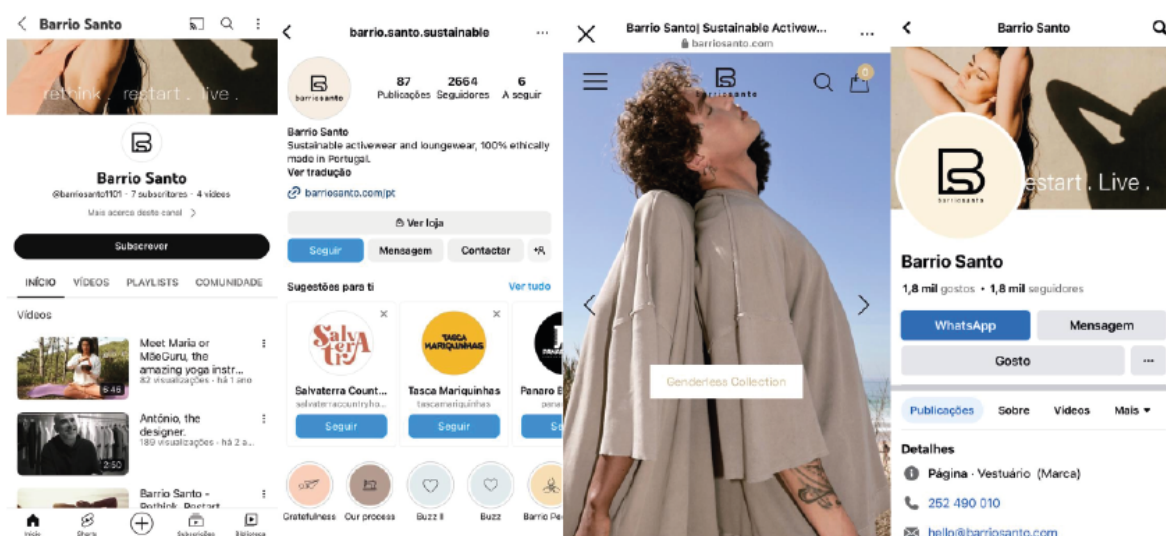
Barrio Santo

rethink . restart . live .

Barrio Santo
@barriosanto1101 • 7 subscritores • 4 vídeos
Mais acerca deste canal >

Subscrever

INÍCIO VÍDEOS PLAYLISTS COMUNIDADE

Vídeos

Meet Maria or MãeGuru, the amazing yoga instr...
82 visualizações • há 1 ano
6:46

António, the designer.
189 visualizações • há 2 anos
2:50

Barrio Santo - Rethink. Restart

Início Shorts Subscrições Biblioteca

barrio.santo.sustainable

87 Publicações 2664 Seguidores 6 A seguir

Barrio Santo
Sustainable activewear and loungewear, 100% ethically made in Portugal.
Ver tradução
barriosanto.com/pt

Ver loja

Seguir Mensagem Contactar

Sugestões para ti Ver tudo

Salvaterra Count...
salvaterracountryho...
Seguir

Tasca Mariquinhas
tascamariquinhas
Seguir

Panero B...
Seguir

Gratefulness Our process Buzz II Buzz Barrio Pe...

Barrio Santo| Sustainable Activew...
barriosanto.com

barriosanto

Genderless Collection

Barrio Santo

restart . Live .

barriosanto

Barrio Santo
1,8 mil gostos • 1,8 mil seguidores

WhatsApp Mensagem
Gosto ...

Publicações Sobre Vídeos Mais

Detalhes
Página · Vestuário (Marca)
252 490 010
hello@barriosanto.com